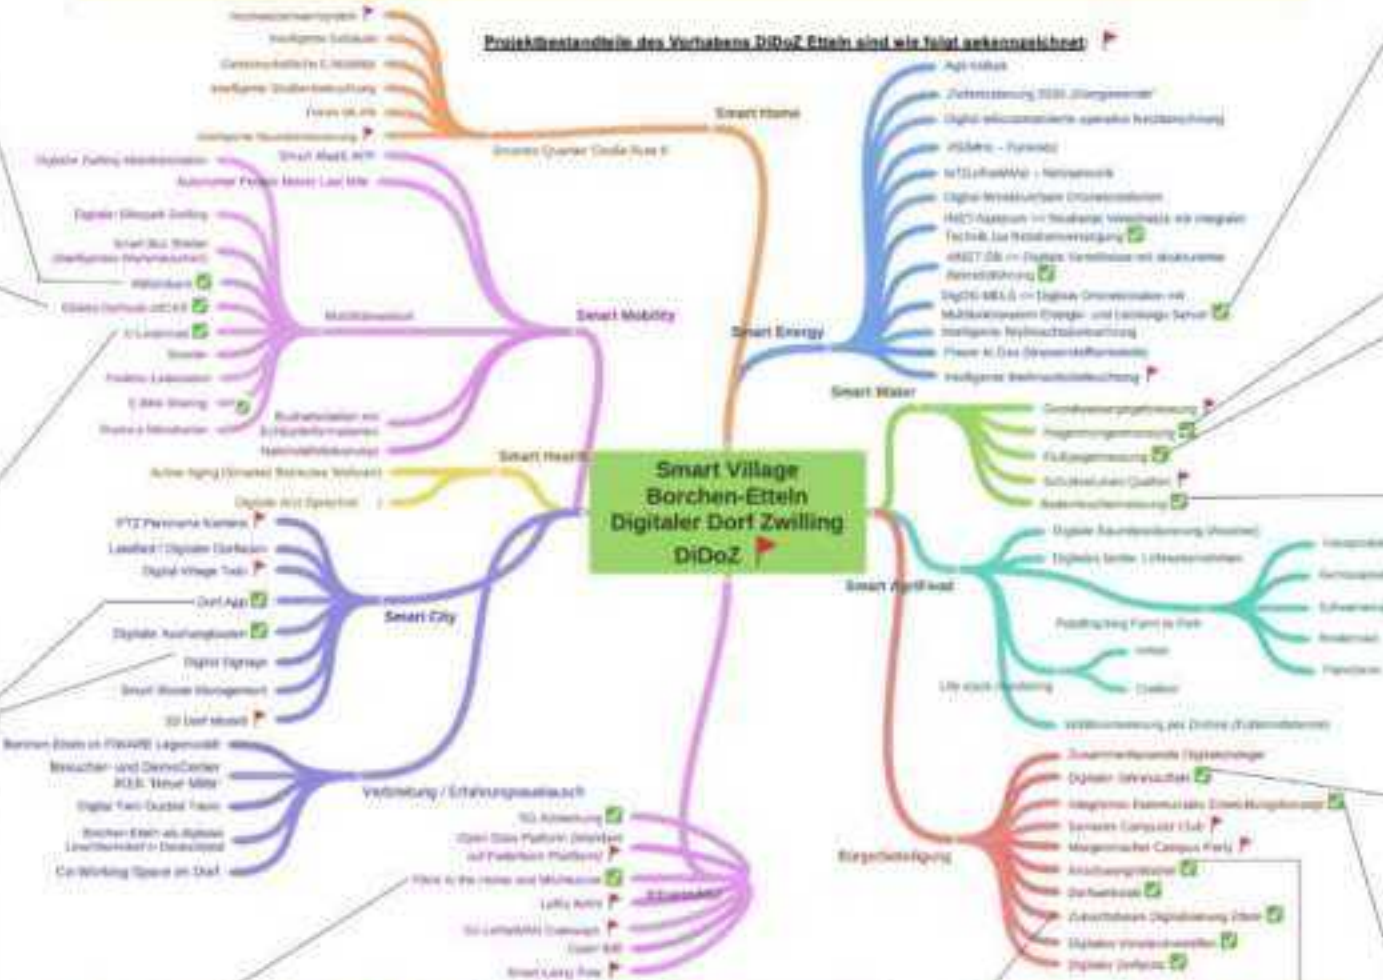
Projektbestandteile des Vorhabens DiDoZ Etteln sind wie folgt gekennzeichnet:

Smart Village
Borchen-Etteln
Digitaler Dorf Zwilling
DiDoZ

Smart Home
Smart Mobility
Smart Health
Smart City
Smart Energy
Smart Water
Smart AgriFood
Bürgerbeteiligung
Vernetzung / Erfahrungsaustausch

Smart Mobility App
Autonomer People Mover Last Mile
Digitaler Dorfpark
Mitfahrbank
E-Lastenrad
E-Bike Sharing
Active Aging
Digitale Arzt Sprechstunde
PTZ Panorama Kamera
Dorf App
Digitaler Aushangkasten
Digital Signage
Smart Waste Management
3D Dorf Modell
Co-Working Space im Dorf

Digitale Zwillinge
Digitale Schulklasse
Digitaler Gemeindechor

Agri-Voltaik
Smart Meter

5G Anbindung
Open Data Plattform
Fibre to the Home
LoRaWAN Campus
Open Wifi
Smart Lamp Pole

Trinkwasser
Pegelmessung
Bodenfeuchtemessung
Digitaler Baumkataster
Life stock monitoring
Zusammenhängende Digitalstrategie
Digitaler Lehrausflug
Senioren Computer Club
Digitaler Verwaltungsservice